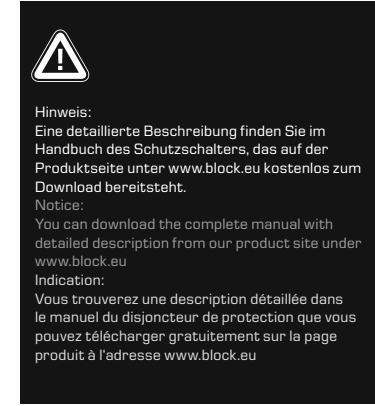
Hinweis:
Eine detaillierte Beschreibung finden Sie im Handbuch des Schutzschalters, das auf der Produktseite unter www.block.eu kostenlos zum Download bereitsteht.
Notice:
You can download the complete manual with detailed description from our product site under www.block.eu
Indication:
Vous trouverez une description détaillée dans le manuel du disjoncteur de protection que vous pouvez télécharger gratuitement sur la page produit à l'adresse www.block.eu